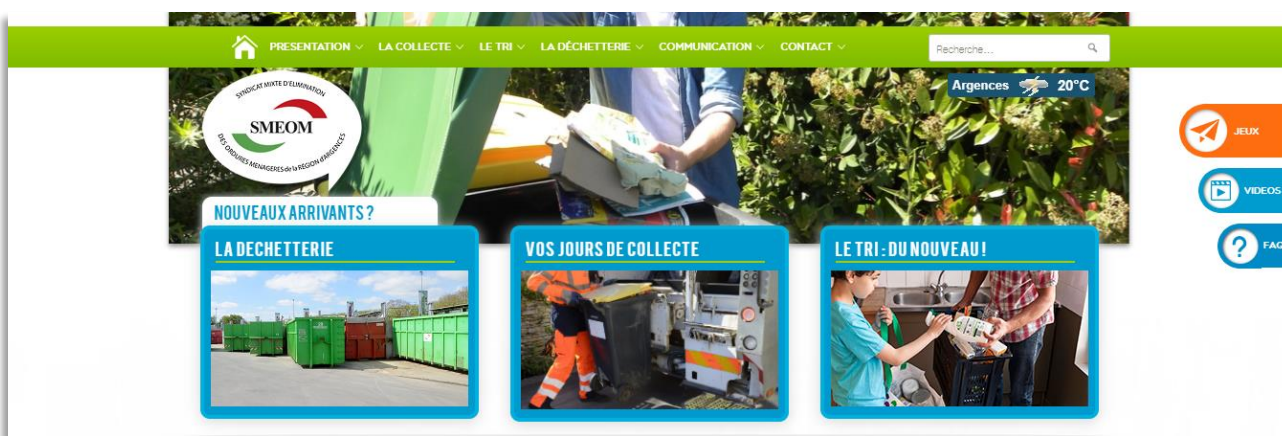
PRESENTATION LA COLLECTE LE TRI LA DÉCHETTERIE COMMUNICATION CONTACT

Recherche...

Argences 20°C

SYNDICAT MIXTE D'ÉLIMINATION
SMEOM
DES ORDURES MÉNAGÈRES de la RÉGION d'ARGENCES

NOUVEAUX ARRIVANTS ?

JEUX

VIDEOS

FAQ

LA DECHETTERIE

VOS JOURS DE COLLECTE

LE TRI : DU NOUVEAU !